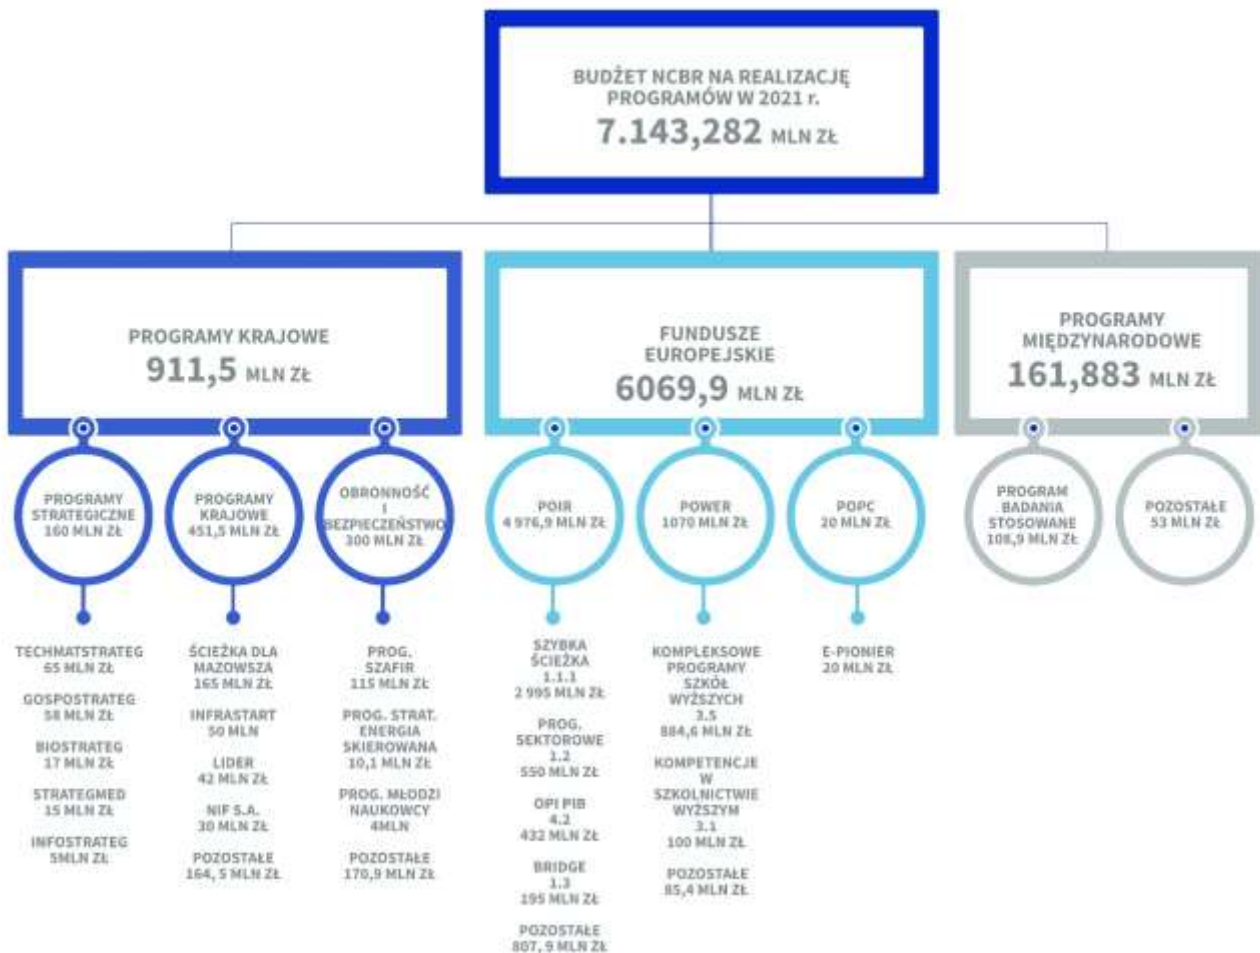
BUDŻET NCBR NA REALIZACJĘ PROGRAMÓW W 2021 r.
7.143,282 MLN ZŁ

PROGRAMY KRAJOWE
911,5 MLN ZŁ

FUNDUSZE EUROPEJSKIE
6069,9 MLN ZŁ

PROGRAMY MIĘDZYNARODOWE
161,883 MLN ZŁ

PROGRAMY STRATEGICZNE
160 MLN ZŁ

PROGRAMY KRAJOWE
451,5 MLN ZŁ

OBRONNOŚĆ I BEZPIECZEŃSTWO
300 MLN ZŁ

POIR
4 976,9 MLN ZŁ

POWER
1070 MLN ZŁ

POPC
20 MLN ZŁ

PROGRAM BADANIA STOSOWANE
108,9 MLN ZŁ

POZOSTAŁE
53 MLN ZŁ

TECHMATSTRATEG
65 MLN ZŁ

GOSPOSTRATEG
58 MLN ZŁ

BIOSTRATEG
17 MLN ZŁ

STRATEGMED
15 MLN ZŁ

INFOSTRATEG
5MLN ZŁ

ŚCIEŻKA DLA MAZOWSZA
165 MLN ZŁ

INFRASTART
50 MLN

LIDER
42 MLN ZŁ

NIF S.A.
30 MLN ZŁ

POZOSTAŁE
164, 5 MLN ZŁ

PROG. SZAFIR
115 MLN ZŁ

PROG. STRAT. ENERGIA SKIEROWANA
10,1 MLN ZŁ

PROG. MŁODZI NAUKOWCY
4MLN

POZOSTAŁE
170,9 MLN ZŁ

SZYBKA ŚCIEŻKA
1.1.1
2 995 MLN ZŁ

PROG. SEKTOROWE
1.2
550 MLN ZŁ

OPI PIB
4.2
432 MLN ZŁ

BRIDGE
1.3
195 MLN ZŁ

POZOSTAŁE
807, 9 MLN ZŁ

KOMPLEKSOWE PROGRAMY SZKÓŁ WYŻSZYCH
3.5
884,6 MLN ZŁ

KOMPETENCJE W SZKOLNICTWIE WYŻSZYM
3.1
100 MLN ZŁ

POZOSTAŁE
85,4 MLN ZŁ

E-PIONIER
20 MLN ZŁ